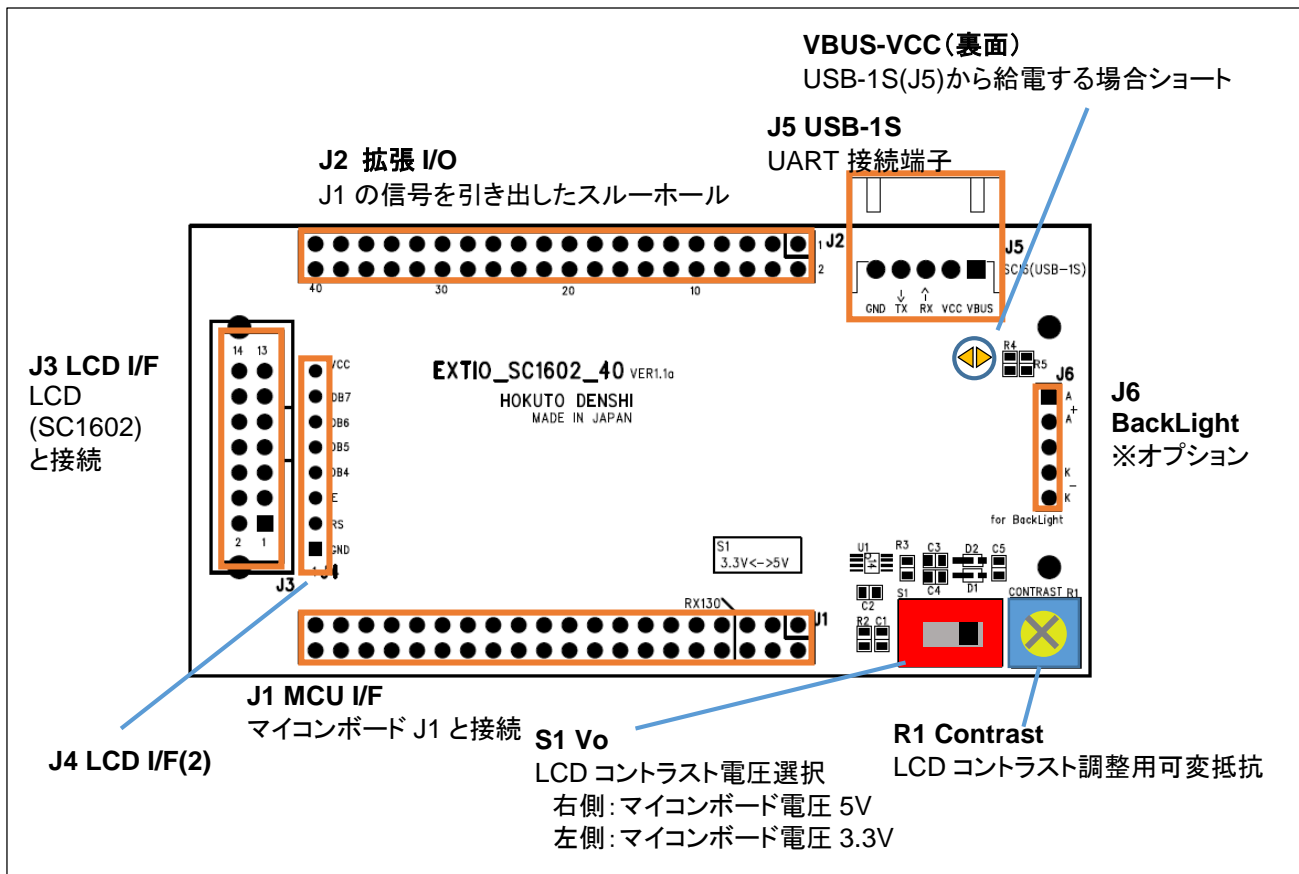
VBUS-VCC（裏面）
USB-1S(J5)から給電する場合ショート

J5 USB-1S
UART 接続端子

J2 拡張 I/O
J1 の信号を引き出したスルーホール

1 J2
2
40
30
20
10

J5
SC5(USB-1S)
GND TX RX VCC VBUS

R4
R5

J3 LCD I/F
LCD
(SC1602)
と接続

14 13
2 1
J3

VCC
DB7
DB6
DB5
DB4
E
RS
GND
J4

EXTIO_SC1602_40 VER1.1a
HOKUTO DENSHI
MADE IN JAPAN

J6
BackLight
※オプション

A
A +
K
K −
for BackLight

S1
3.3V<->5V

U1 R3 C3 D2 C5
D1
C4
S1
C2
CONTRAST R1
R2 C1

RX130
J1

J1 MCU I/F
マイコンボード J1 と接続

J4 LCD I/F(2)

S1 Vo
LCD コントラスト電圧選択
右側：マイコンボード電圧 5V
左側：マイコンボード電圧 3.3V

R1 Contrast
LCD コントラスト調整用可変抵抗